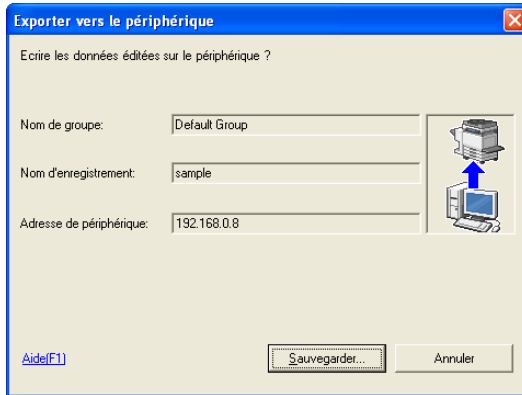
Exporter vers le périphérique

Ecrire les données éditées sur le périphérique ?

Nom de groupe: Default Group

Nom d'enregistrement: sample

Adresse de périphérique: 192.168.0.8

Aide(F1)

Sauvegarder...

Annuler